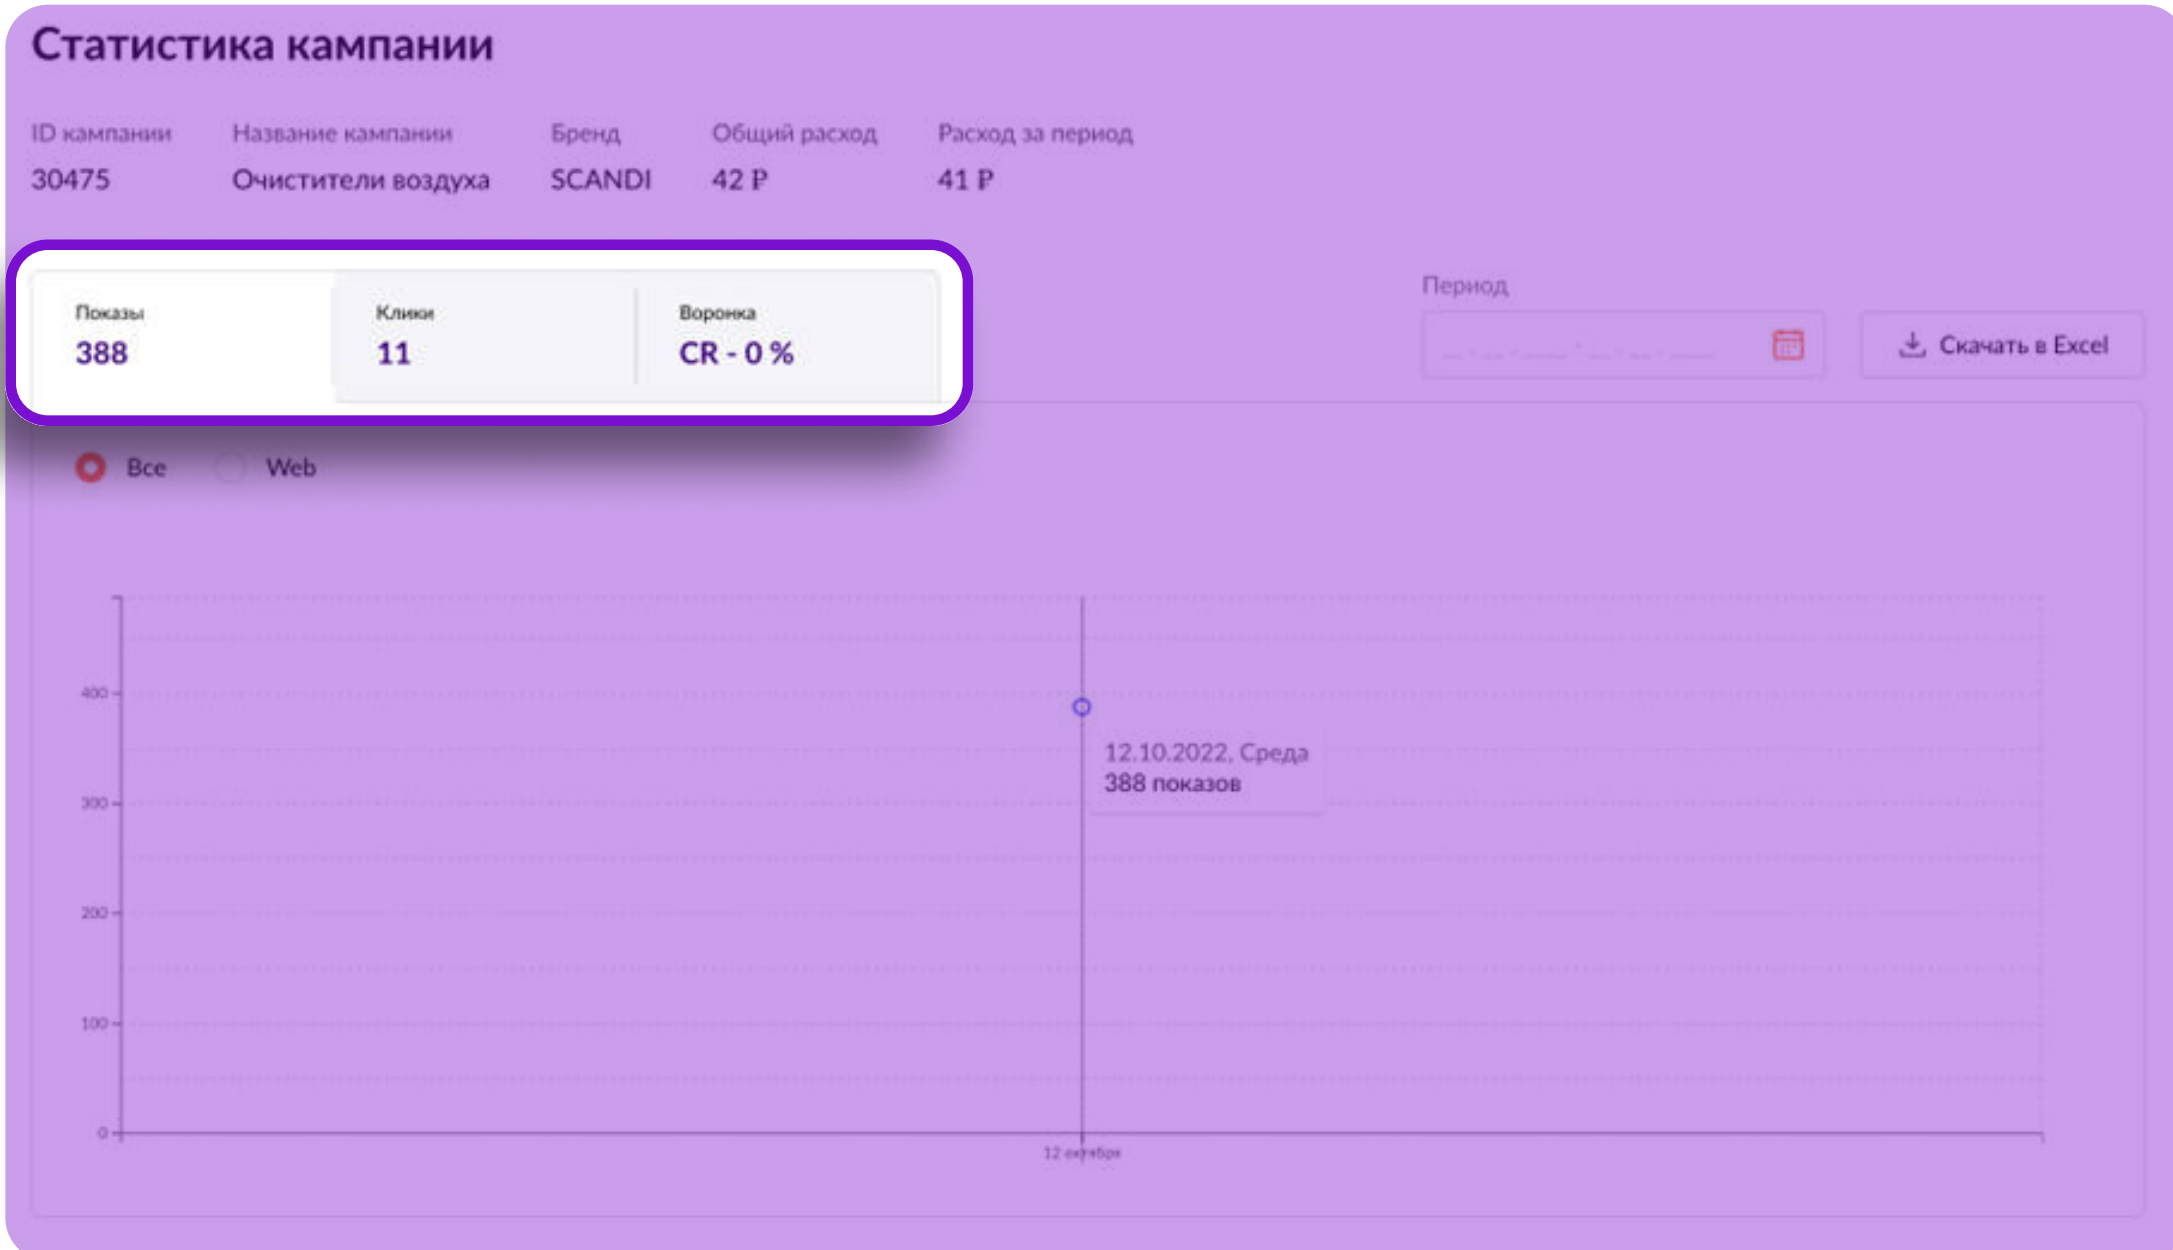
Статистика кампании

| ID кампании | Название кампании | Бренд | Общий расход | Расход за период |
|---|---|---|---|---|
| 30475 | Очистители воздуха | SCANDI | 42 ₽ | 41 ₽ |

Показы
388

Клики
11

Воронка
CR - 0 %

Период

Скачать в Excel

Все Web

400
300
200
100
0

12.10.2022, Среда
388 показов

12 октября